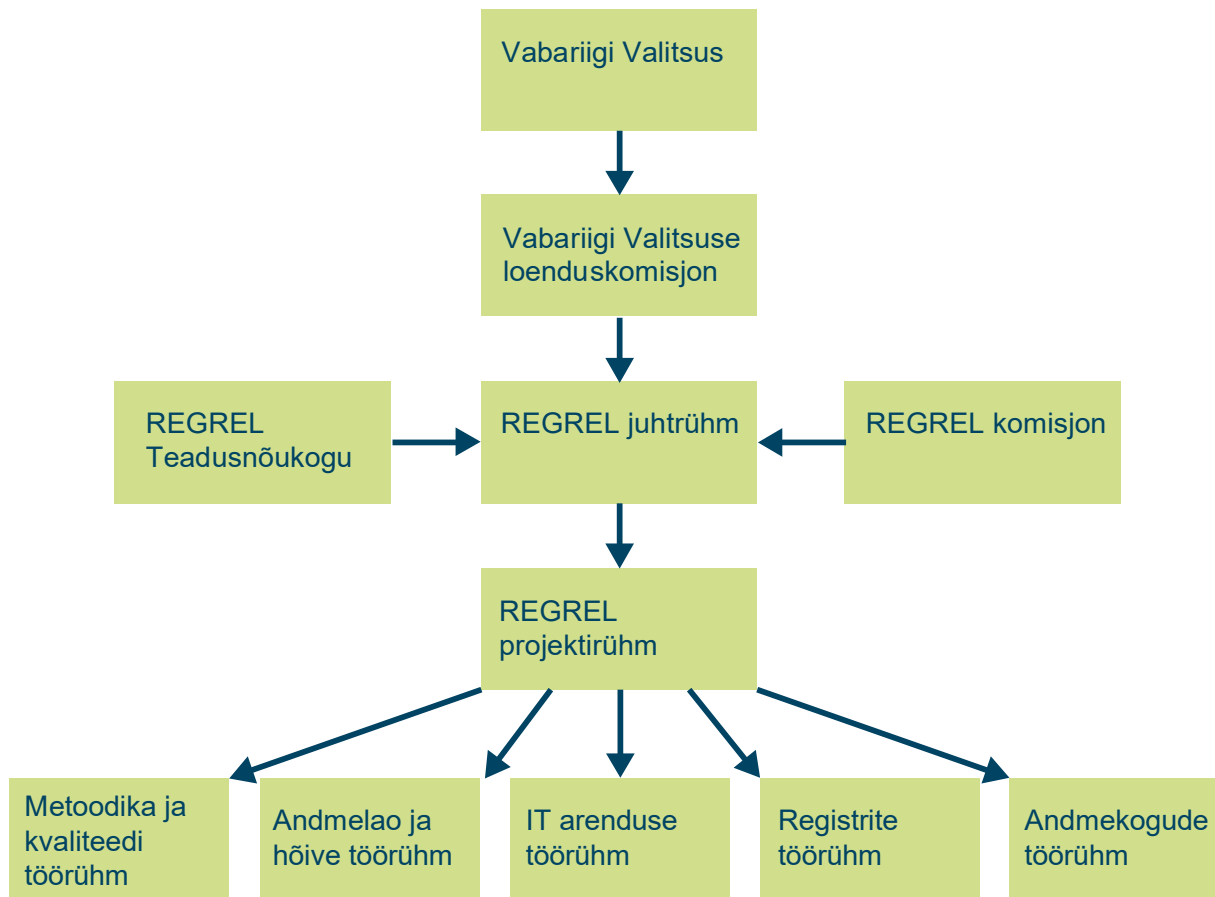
Vabariigi Valitsus

Vabariigi Valitsuse loenduskomisjon

REGREL Teadusnõukogu

REGREL juhtrühm

REGREL komisjon

REGREL projektirühm

Metoodika ja kvaliteedi töörühm

Andmelao ja hõive töörühm

IT arenduse töörühm

Registrite töörühm

Andmekogude töörühm